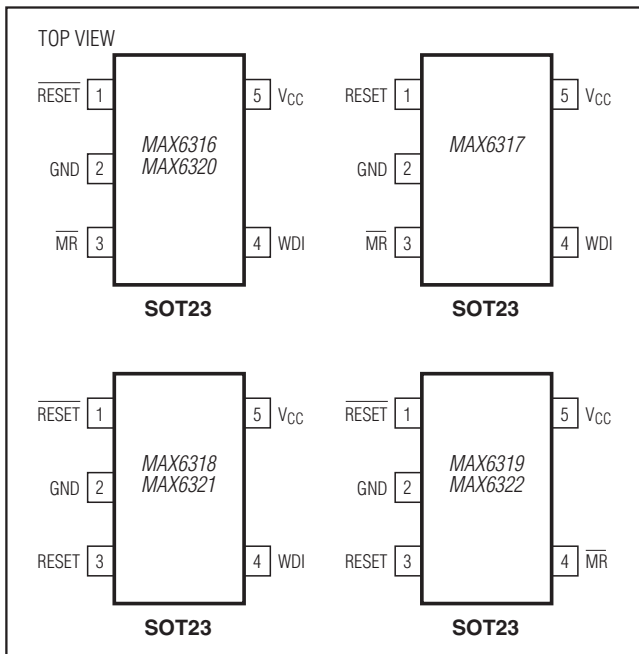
TOP VIEW

$\overline{\text{RESET}}$ 1
GND 2
$\overline{\text{MR}}$ 3
5 $V_{CC}$
4 WDI
MAX6316
MAX6320
SOT23

RESET 1
GND 2
$\overline{\text{MR}}$ 3
5 $V_{CC}$
4 WDI
MAX6317
SOT23

$\overline{\text{RESET}}$ 1
GND 2
RESET 3
5 $V_{CC}$
4 WDI
MAX6318
MAX6321
SOT23

$\overline{\text{RESET}}$ 1
GND 2
RESET 3
5 $V_{CC}$
4 $\overline{\text{MR}}$
MAX6319
MAX6322
SOT23